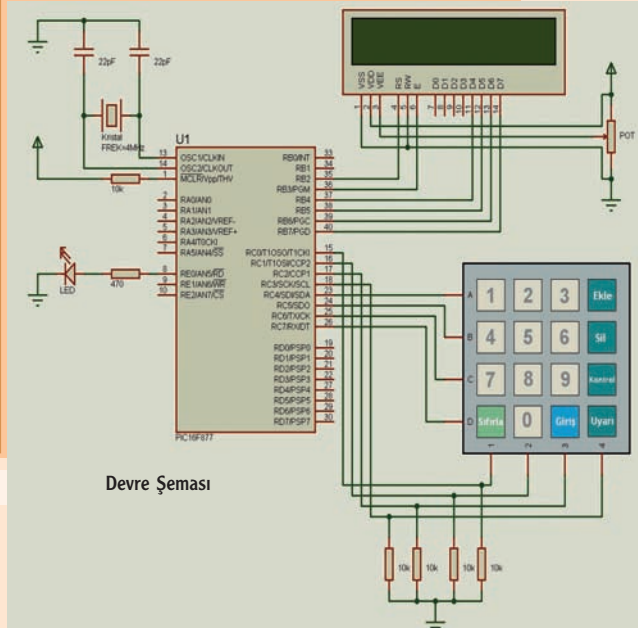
22pF
22pF
Kristal
FREK=4MHz
U1
13 OSC1/CLKIN
14 OSC2/CLKOUT
1 MCLR/Vpp/THV
10k
2 RA0/AN0
3 RA1/AN1
4 RA2/AN2/VREF-
5 RA3/AN3/VREF+
6 RA4/T0CKI
7 RA5/AN4/SS
8 RE0/AN5/RD
9 RE1/AN6/WR
10 RE2/AN7/CS
470
LED
PIC16F877
33 RB0/INT
34 RB1
35 RB2
36 RB3/PGM
37 RB4
38 RB5
39 RB6/PGC
40 RB7/PGD
15 RC0/T1OSO/T1CKI
16 RC1/T1OSI/CCP2
17 RC2/CCP1
18 RC3/SCK/SCL
23 RC4/SDI/SDA
24 RC5/SDO
25 RC6/TX/CK
26 RC7/RX/DT
19 RD0/PSP0
20 RD1/PSP1
21 RD2/PSP2
22 RD3/PSP3
27 RD4/PSP4
28 RD5/PSP5
29 RD6/PSP6
30 RD7/PSP7
VSS VDD VEE RS RW E D0 D1 D2 D3 D4 D5 D6 D7
1 2 3 4 5 6 7 8 9 10 11 12 13 14
POT
A 1 2 3 Ekle
B 4 5 6 Sil
C 7 8 9 Kontrol
D Sıfırla 0 Giriş Uyarı
1 2 3 4
10k 10k 10k 10k
Devre Şeması